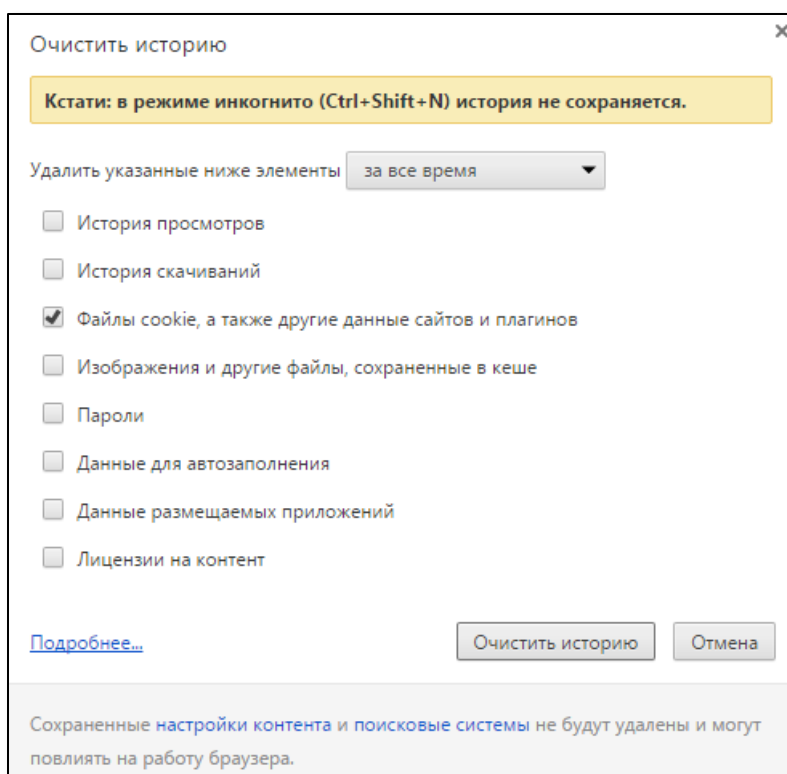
Очистить историю

×

Кстати: в режиме инкогнито (Ctrl+Shift+N) история не сохраняется.

Удалить указанные ниже элементы за все время

История просмотров

История скачиваний

Файлы cookie, а также другие данные сайтов и плагинов

Изображения и другие файлы, сохраненные в кеше

Пароли

Данные для автозаполнения

Данные размещаемых приложений

Лицензии на контент

Подробнее...

Очистить историю

Отмена

Сохраненные настройки контента и поисковые системы не будут удалены и могут повлиять на работу браузера.